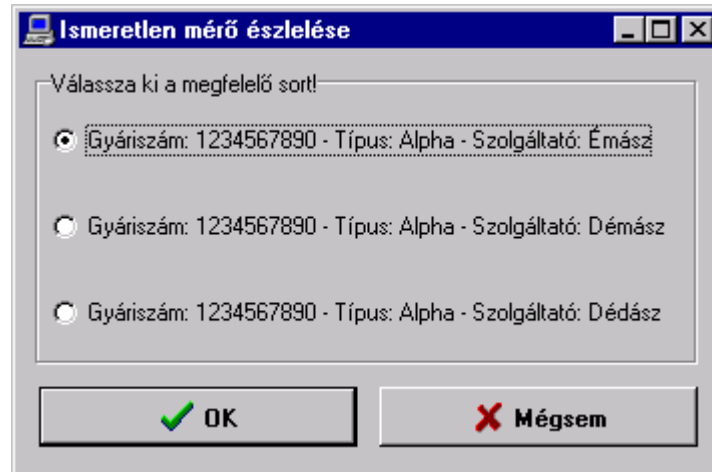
Ismeretlen mérő észlelése

Válassza ki a megfelelő sort!

Gyáriszám: 1234567890 - Típus: Alpha - Szolgáltató: Émász

Gyáriszám: 1234567890 - Típus: Alpha - Szolgáltató: Démász

Gyáriszám: 1234567890 - Típus: Alpha - Szolgáltató: Dédász

OK

Mégsem